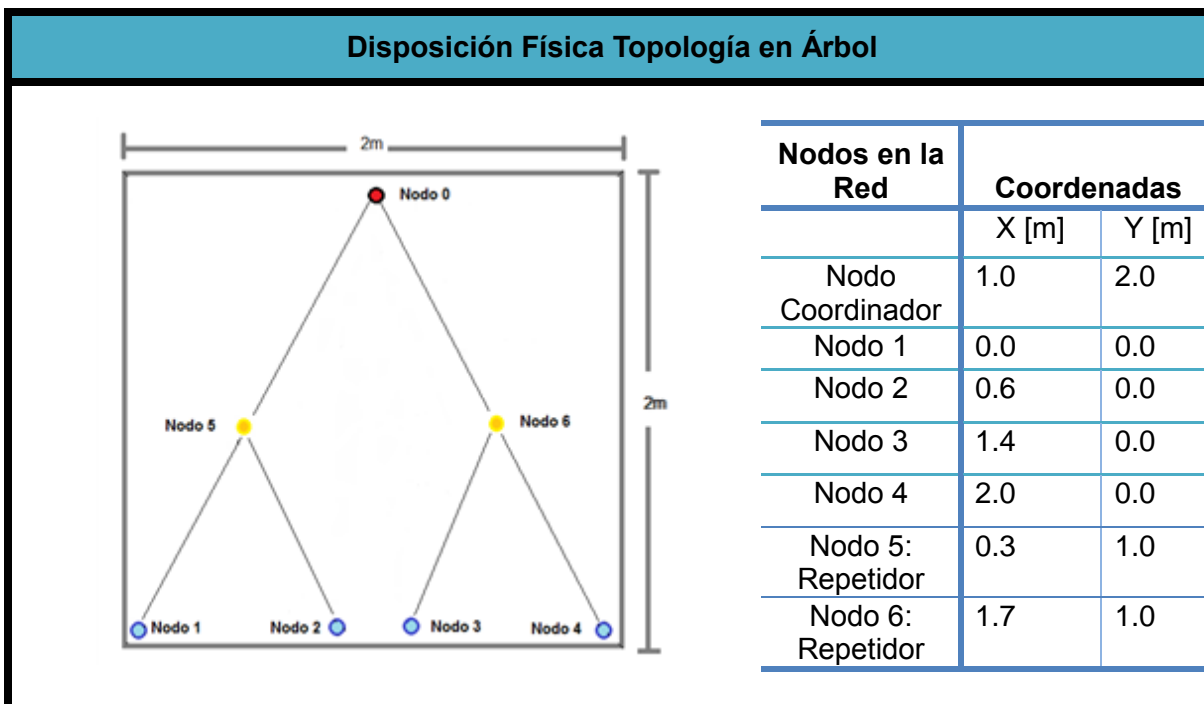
Disposición Física Topología en Árbol

2m

2m

Nodo 0

Nodo 5

Nodo 6

Nodo 1

Nodo 2

Nodo 3

Nodo 4

| Nodos en la Red | Coordenadas | |
|---|---|---|
| | X [m] | Y [m] |
| Nodo Coordinador | 1.0 | 2.0 |
| Nodo 1 | 0.0 | 0.0 |
| Nodo 2 | 0.6 | 0.0 |
| Nodo 3 | 1.4 | 0.0 |
| Nodo 4 | 2.0 | 0.0 |
| Nodo 5: Repetidor | 0.3 | 1.0 |
| Nodo 6: Repetidor | 1.7 | 1.0 |